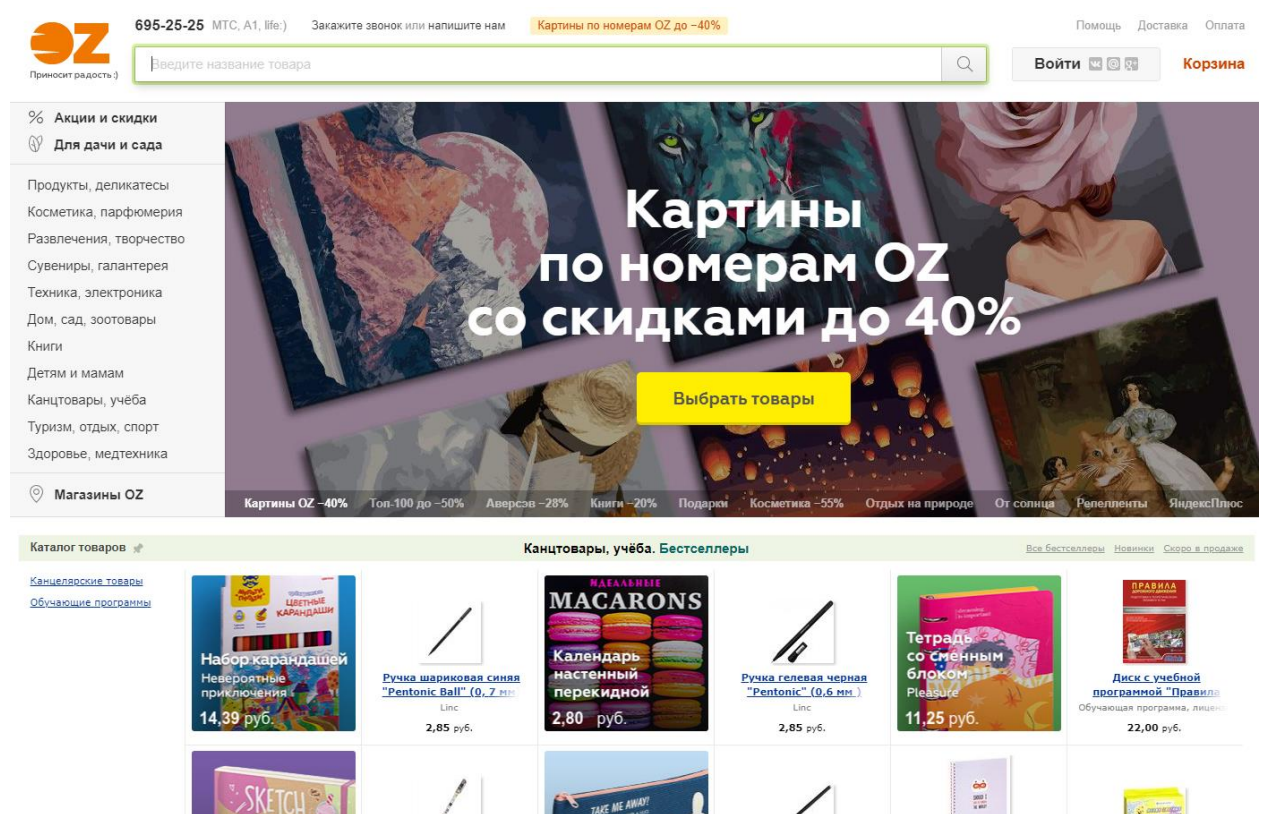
OZ
Приносит радость :)

695-25-25 МТС, А1, life:) Закажите звонок или напишите нам Картины по номерам OZ до −40%

Помощь Доставка Оплата

Введите название товара

Войти

Корзина

Акции и скидки
Для дачи и сада

Продукты, деликатесы
Косметика, парфюмерия
Развлечения, творчество
Сувениры, галантерея
Техника, электроника
Дом, сад, зоотовары
Книги
Детям и мамам
Канцтовары, учёба
Туризм, отдых, спорт
Здоровье, медтехника

Магазины OZ

Картины по номерам OZ со скидками до 40%

Выбрать товары

Картины OZ −40% Топ-100 до −50% Аверсэв −28% Книги −20% Подарки Косметика −55% Отдых на природе От солнца Репелленты ЯндексПлюс

Каталог товаров

Канцтовары, учёба. Бестселлеры

Все бестселлеры Новинки Скоро в продаже

Канцелярские товары
Обучающие программы

Набор карандашей Невероятные приключения 14,39 руб.

Ручка шариковая синяя "Pentonic Ball" (0, 7 мм
Linc
2,85 руб.

MACARONS
Календарь настенный перекидной 2,80 руб.

Ручка гелевая черная "Pentonic" (0,6 мм )
Linc
2,85 руб.

Тетрадь со сменным блоком Pleasure 11,25 руб.

ПРАВИЛА
Диск с учебной программой "Правила
Обучающая программа, лицен
22,00 руб.

SKETCH

TAKE ME AWAY!